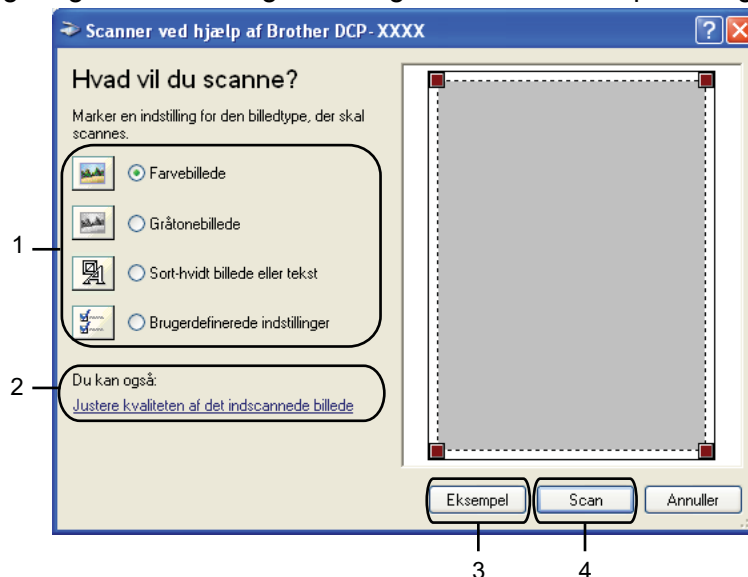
Scanner ved hjælp af Brother DCP-XXXX

?

Hvad vil du scanne?

Marker en indstilling for den billedtype, der skal scannes.

Farvebillede

Gråtonebillede

Sort-hvidt billede eller tekst

Brugerdefinerede indstillinger

Du kan også:

Justere kvaliteten af det indscannede billede

Eksempel

Scan

Annuller

1

2

3

4